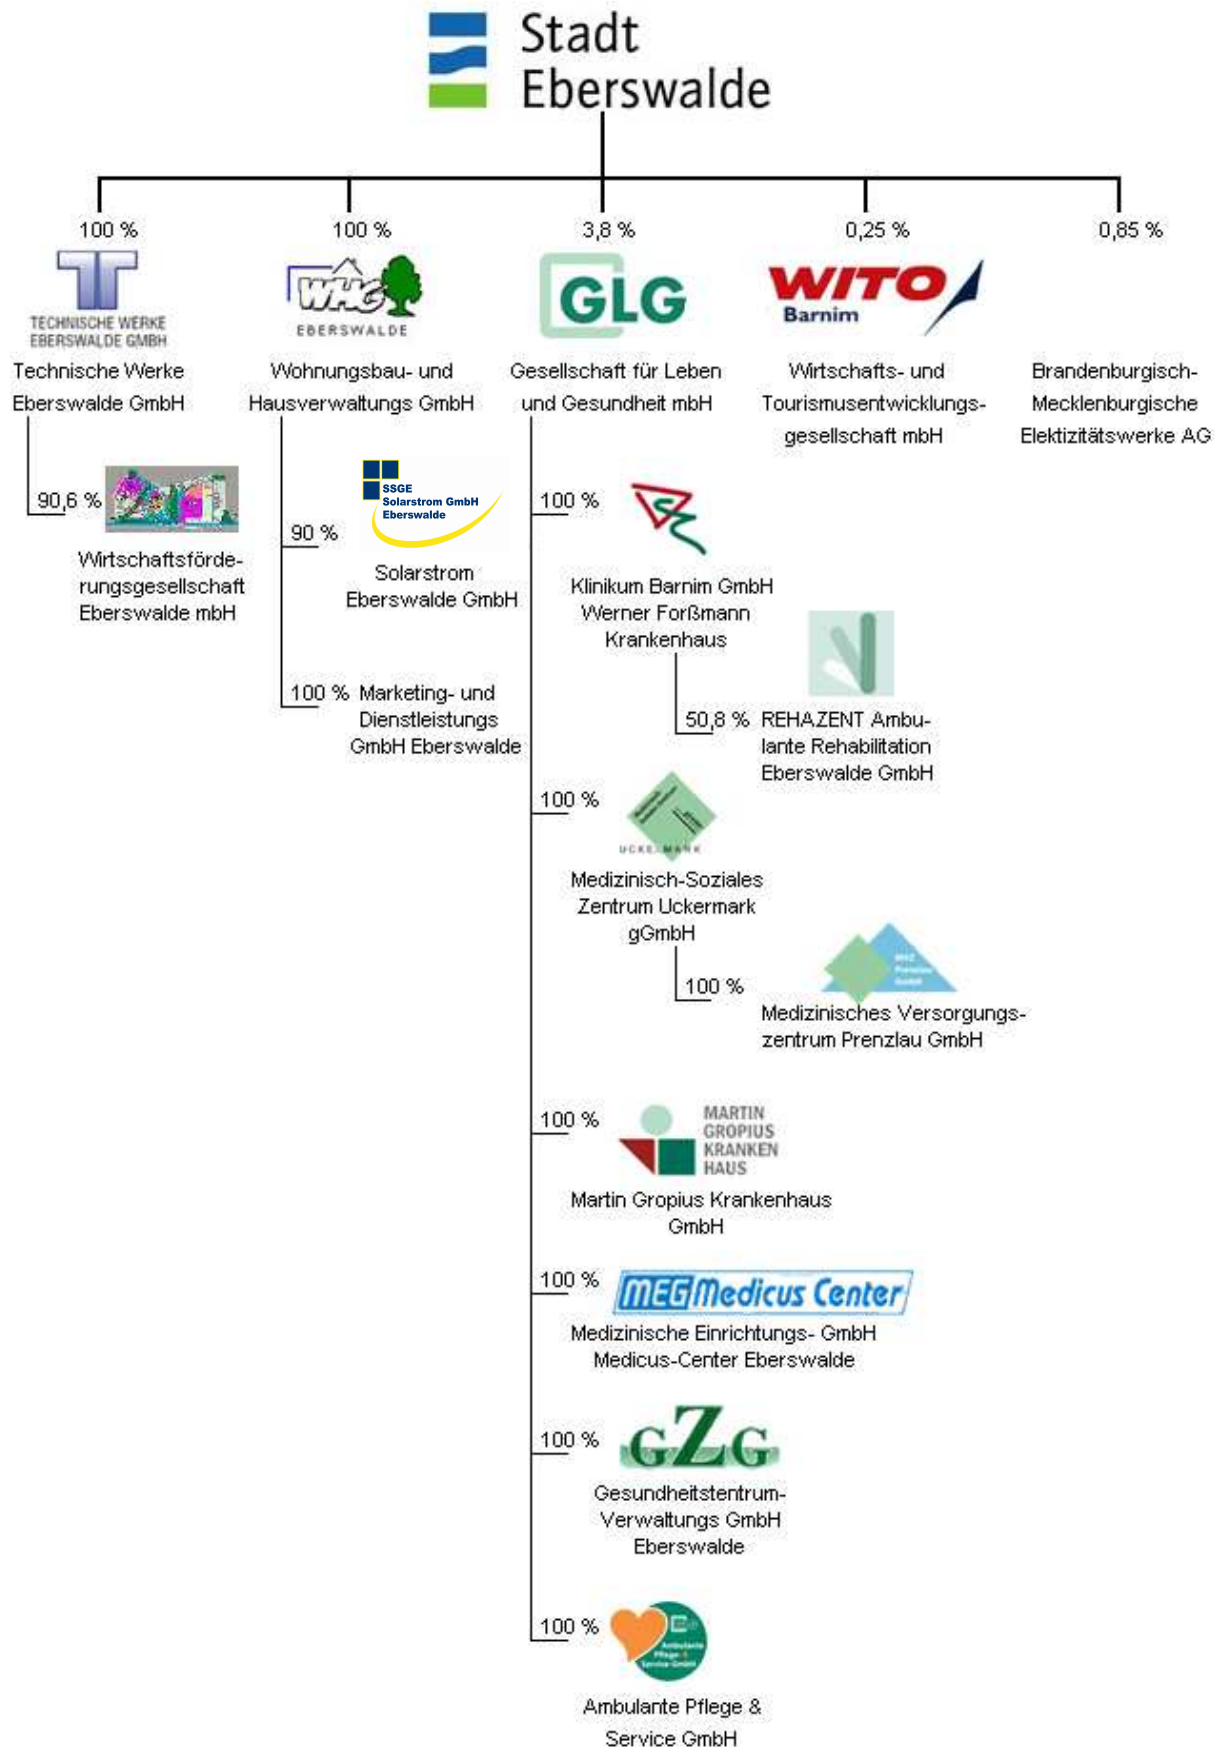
Stadt Eberswalde

100 %
TECHNISCHE WERKE EBERSWALDE GMBH
Technische Werke Eberswalde GmbH

90,6 %
Wirtschaftsförderungsgesellschaft Eberswalde mbH

100 %
WHG EBERSWALDE
Wohnungsbau- und Hausverwaltungs GmbH

90 %
SSGE Solarstrom GmbH Eberswalde
Solarstrom Eberswalde GmbH

100 % Marketing- und Dienstleistungs GmbH Eberswalde

3,8 %
GLG
Gesellschaft für Leben und Gesundheit mbH

100 %
Klinikum Barnim GmbH Werner Forßmann Krankenhaus

50,8 % REHAZENT Ambulante Rehabilitation Eberswalde GmbH

100 %
UCKERMARK
Medizinisch-Soziales Zentrum Uckermark gGmbH

100 %
Medizinisches Versorgungszentrum Prenzlau GmbH

100 %
MARTIN GROPIUS KRANKEN HAUS
Martin Gropius Krankenhaus GmbH

100 %
MEG Medicus Center
Medizinische Einrichtungs- GmbH Medicus-Center Eberswalde

100 %
GZG
Gesundheitstentrum-Verwaltungs GmbH Eberswalde

100 %
Ambulante Pflege & Service GmbH

0,25 %
WITO Barnim
Wirtschafts- und Tourismusentwicklungsgesellschaft mbH

0,85 %
Brandenburgisch-Mecklenburgische Elektizitätswerke AG